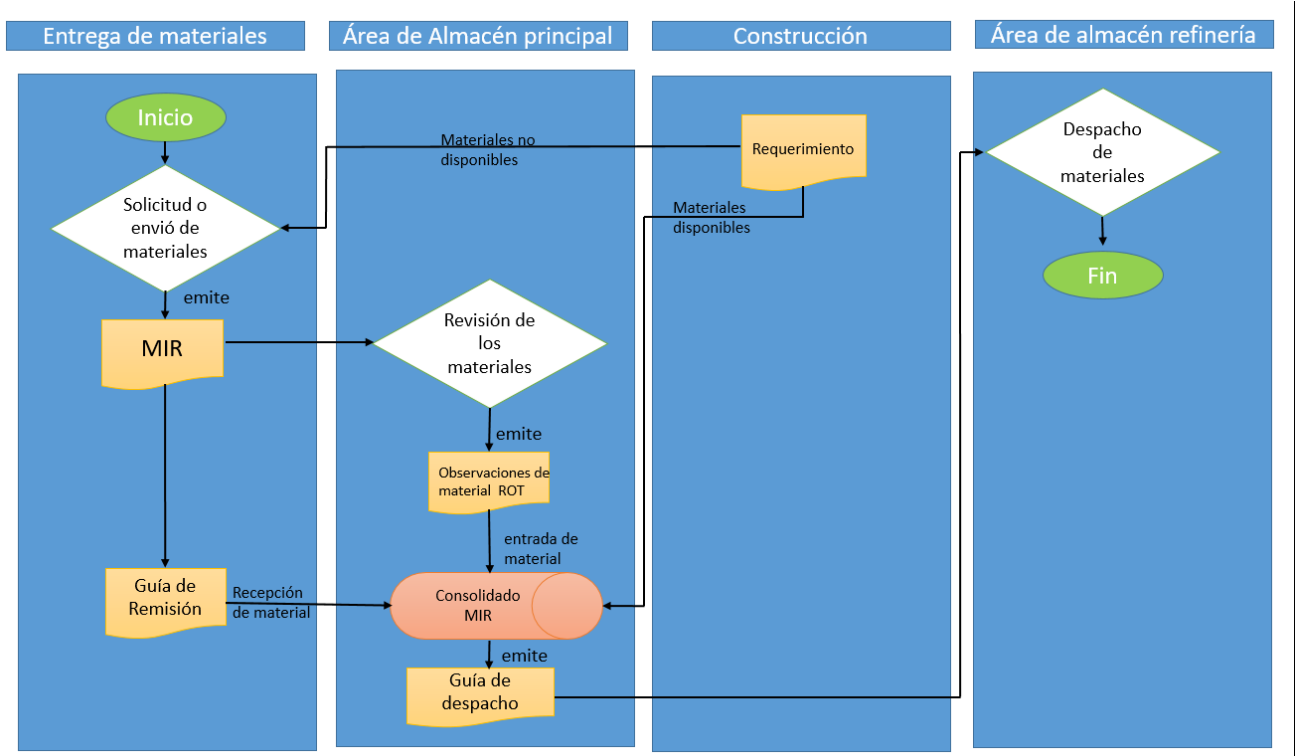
Entrega de materiales

Área de Almacén principal

Construcción

Área de almacén refinería

Inicio

Materiales no disponibles

Requerimiento

Despacho de materiales

Solicitud o envió de materiales

Materiales disponibles

Fin

emite

MIR

Revisión de los materiales

emite

Observaciones de material ROT

entrada de material

Guía de Remisión

Recepción de material

Consolidado MIR

emite

Guía de despacho